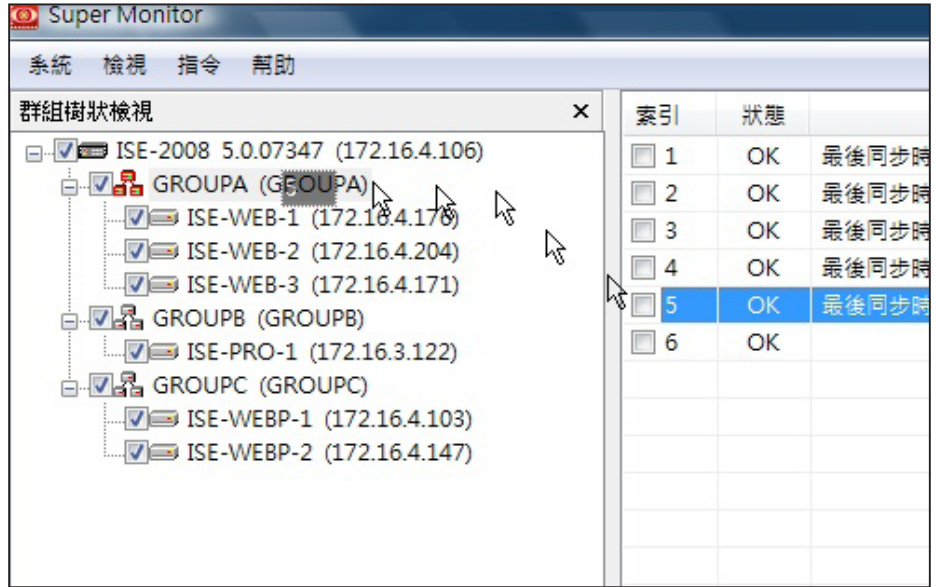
Super Monitor

系統 檢視 指令 幫助

群組樹狀檢視 ×

ISE-2008 5.0.07347 (172.16.4.106)
GROUPA (GROUPA)
ISE-WEB-1 (172.16.4.176)
ISE-WEB-2 (172.16.4.204)
ISE-WEB-3 (172.16.4.171)
GROUPB (GROUPB)
ISE-PRO-1 (172.16.3.122)
GROUPC (GROUPC)
ISE-WEBP-1 (172.16.4.103)
ISE-WEBP-2 (172.16.4.147)

| 索引 | 狀態 | |
|---|---|---|
| 1 | OK | 最後同步時 |
| 2 | OK | 最後同步時 |
| 3 | OK | 最後同步時 |
| 4 | OK | 最後同步時 |
| 5 | OK | 最後同步時 |
| 6 | OK | |